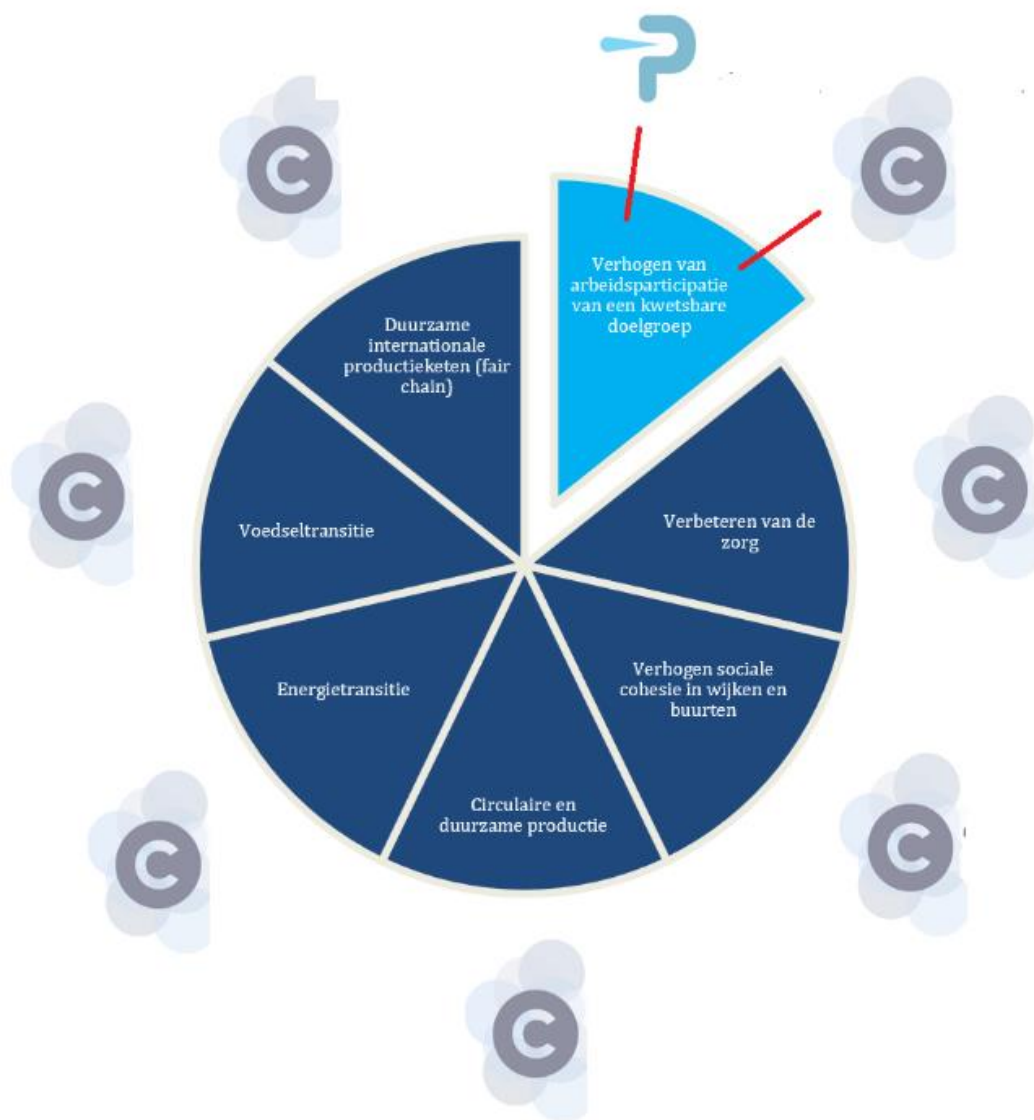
Verhogen van arbeidsparticipatie van een kwetsbare doelgroep

Verbeteren van de zorg

Verhogen sociale cohesie in wijken en buurten

Circulaire en duurzame productie

Energietransitie

Voedseltransitie

Duurzame internationale productieketen (fair chain)